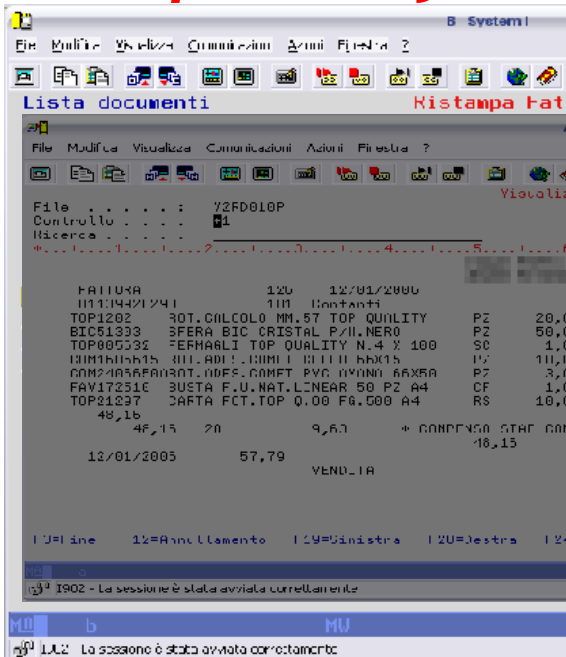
B System i

File Modifica Visualizza Comunicazioni Azioni Finestra ?

Lista documenti
Ristampa Fat

File Modifica Visualizza Comunicazioni Azioni Finestra ?

Visualiz

File . . . . . : Y2FD010P
Controllo . . . . 1
Ricerca . . . . .

FATTURA 120 12/01/2006
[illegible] 101 Contanti
TOP1202 ROT.CALCOLO MM.57 TOP QUALITY PZ 20,
BIC51333 SFERA BIC CRISTAL P/M.NERO PZ 50,
TOP005332 FERMAGLI TOP QUALITY N.4 X 100 SC 1,
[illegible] PZ 10,
COM2405650 ROT.ADES.COMET PVC OXONO 66X50 PZ 3,
FAV172510 BUSTA F.U.NAT.LINEAR 50 PZ A4 CF 1,
TOP21297 CARTA FCT.TOP Q.00 FG.500 A4 RS 10,
48,16
48,15 20 9,63 * CONDENSO STAT CON
48,15
12/01/2006 57,79
VENDITA

F3=Fine F12=Annullamento F19=Sinistra F20=Destra F24

I902 - La sessione è stata avviata correttamente

MW b MW

I902 La sessione è stata avviata correttamente